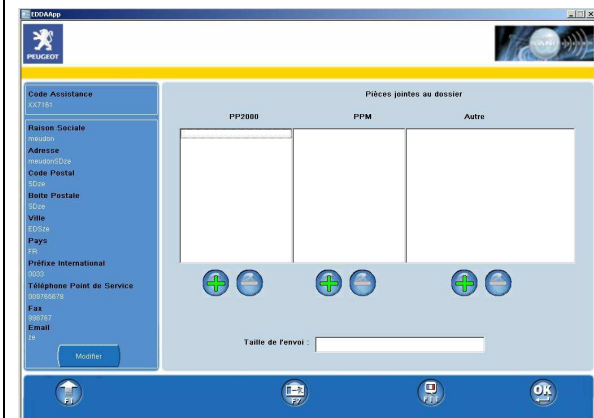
EDDAApp

PEUGEOT

Code Assistance
XX7161

Raison Sociale
meudon
Adresse
meudonSDze
Code Postal
SDze
Boite Postale
SDze
Ville
EDSze
Pays
FR
Préfixe International
0033
Téléphone Point de Service
009785678
Fax
998767
Email
ze

Modifier

Pièces jointes au dossier

PP2000

PPM

Autre

Taille de l'envoi :

F1

F7

F11

OK